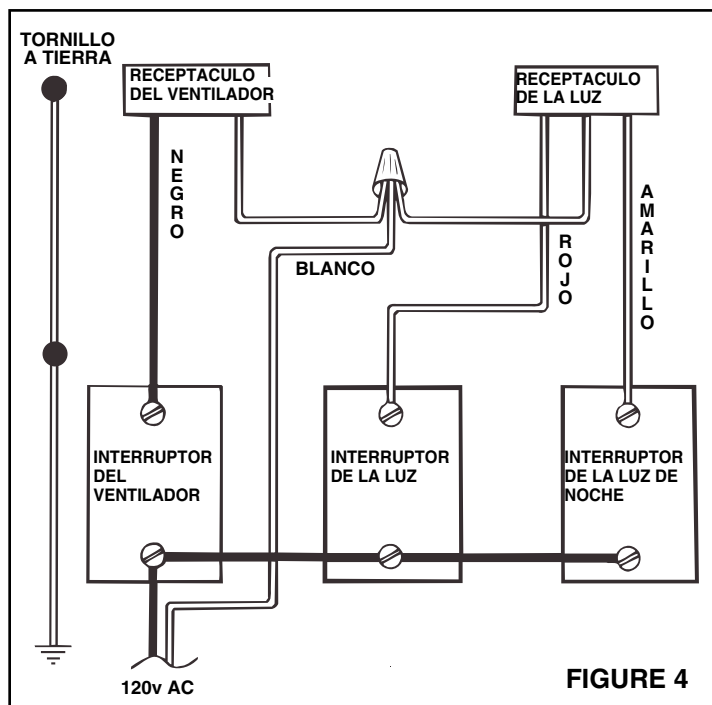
TORNILLO A TIERRA

RECEPTACULO DEL VENTILADOR

RECEPTACULO DE LA LUZ

NEGRO

BLANCO

ROJO

AMARILLO

INTERRUPTOR DEL VENTILADOR

INTERRUPTOR DE LA LUZ

INTERRUPTOR DE LA LUZ DE NOCHE

120v AC

FIGURE 4